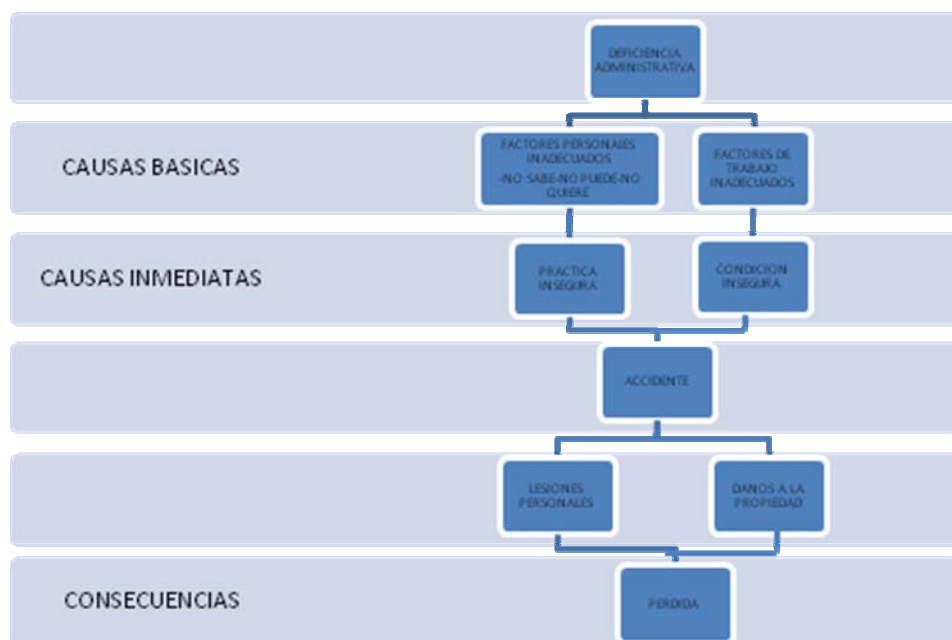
DEFICIENCIA ADMINISTRATIVA

CAUSAS BASICAS

FACTORES PERSONALES INADECUADOS
-NO SABE-NO PUEDE-NO QUIERE

FACTORES DE TRABAJO INADECUADOS

CAUSAS INMEDIATAS

PRACTICA INSEGURA

CONDICION INSEGURA

ACCIDENTE

LESIONES PERSONALES

DANOS A LA PROPIEDAD

CONSECUENCIAS

PERDIDA